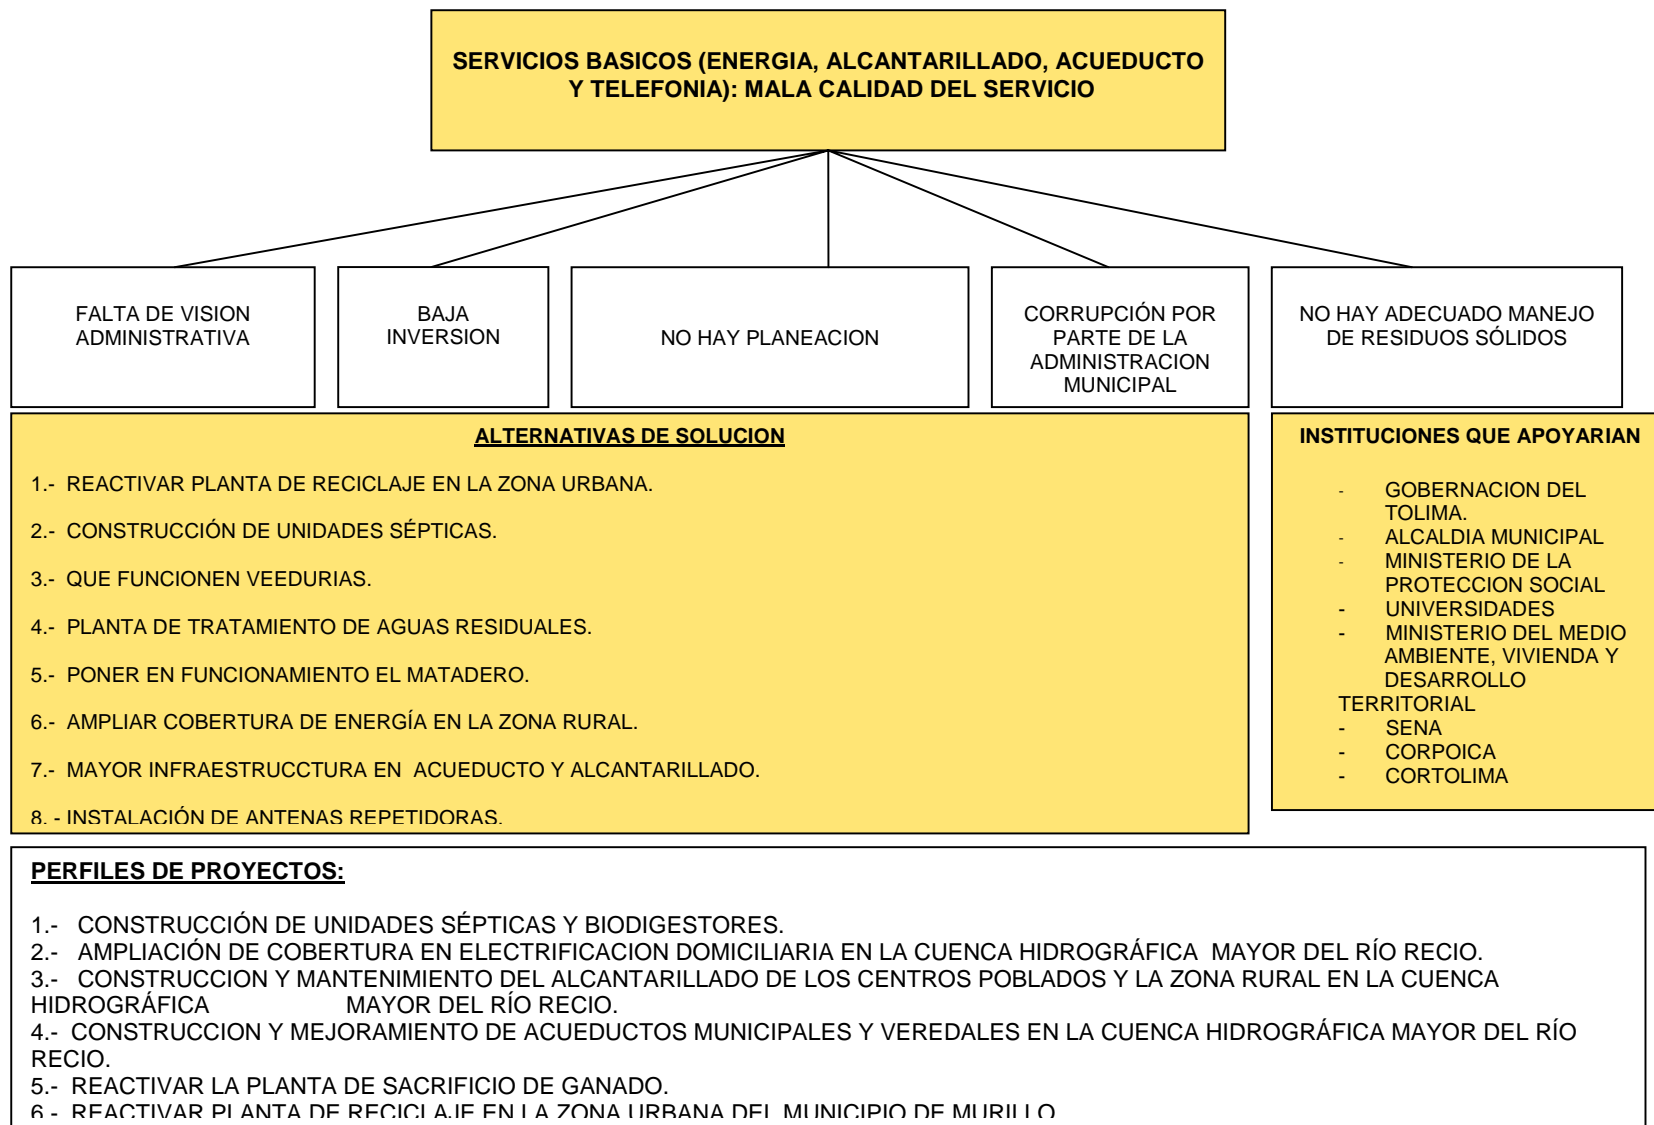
SERVICIOS BASICOS (ENERGIA, ALCANTARILLADO, ACUEDUCTO Y TELEFONIA): MALA CALIDAD DEL SERVICIO

FALTA DE VISION ADMINISTRATIVA

BAJA INVERSION

NO HAY PLANEACION

CORRUPCIÓN POR PARTE DE LA ADMINISTRACION MUNICIPAL

NO HAY ADECUADO MANEJO DE RESIDUOS SÓLIDOS

ALTERNATIVAS DE SOLUCION

1.- REACTIVAR PLANTA DE RECICLAJE EN LA ZONA URBANA.

2.- CONSTRUCCIÓN DE UNIDADES SÉPTICAS.

3.- QUE FUNCIONEN VEEDURIAS.

4.- PLANTA DE TRATAMIENTO DE AGUAS RESIDUALES.

5.- PONER EN FUNCIONAMIENTO EL MATADERO.

6.- AMPLIAR COBERTURA DE ENERGÍA EN LA ZONA RURAL.

7.- MAYOR INFRAESTRUCCTURA EN ACUEDUCTO Y ALCANTARILLADO.

8. - INSTALACIÓN DE ANTENAS REPETIDORAS.

INSTITUCIONES QUE APOYARIAN

- GOBERNACION DEL TOLIMA.
- ALCALDIA MUNICIPAL
- MINISTERIO DE LA PROTECCION SOCIAL
- UNIVERSIDADES
- MINISTERIO DEL MEDIO AMBIENTE, VIVIENDA Y DESARROLLO TERRITORIAL
- SENA
- CORPOICA
- CORTOLIMA

PERFILES DE PROYECTOS:

1.- CONSTRUCCIÓN DE UNIDADES SÉPTICAS Y BIODIGESTORES.
2.- AMPLIACIÓN DE COBERTURA EN ELECTRIFICACION DOMICILIARIA EN LA CUENCA HIDROGRÁFICA MAYOR DEL RÍO RECIO.
3.- CONSTRUCCION Y MANTENIMIENTO DEL ALCANTARILLADO DE LOS CENTROS POBLADOS Y LA ZONA RURAL EN LA CUENCA HIDROGRÁFICA MAYOR DEL RÍO RECIO.
4.- CONSTRUCCION Y MEJORAMIENTO DE ACUEDUCTOS MUNICIPALES Y VEREDALES EN LA CUENCA HIDROGRÁFICA MAYOR DEL RÍO RECIO.
5.- REACTIVAR LA PLANTA DE SACRIFICIO DE GANADO.
6.- REACTIVAR PLANTA DE RECICLAJE EN LA ZONA URBANA DEL MUNICIPIO DE MURILLO.